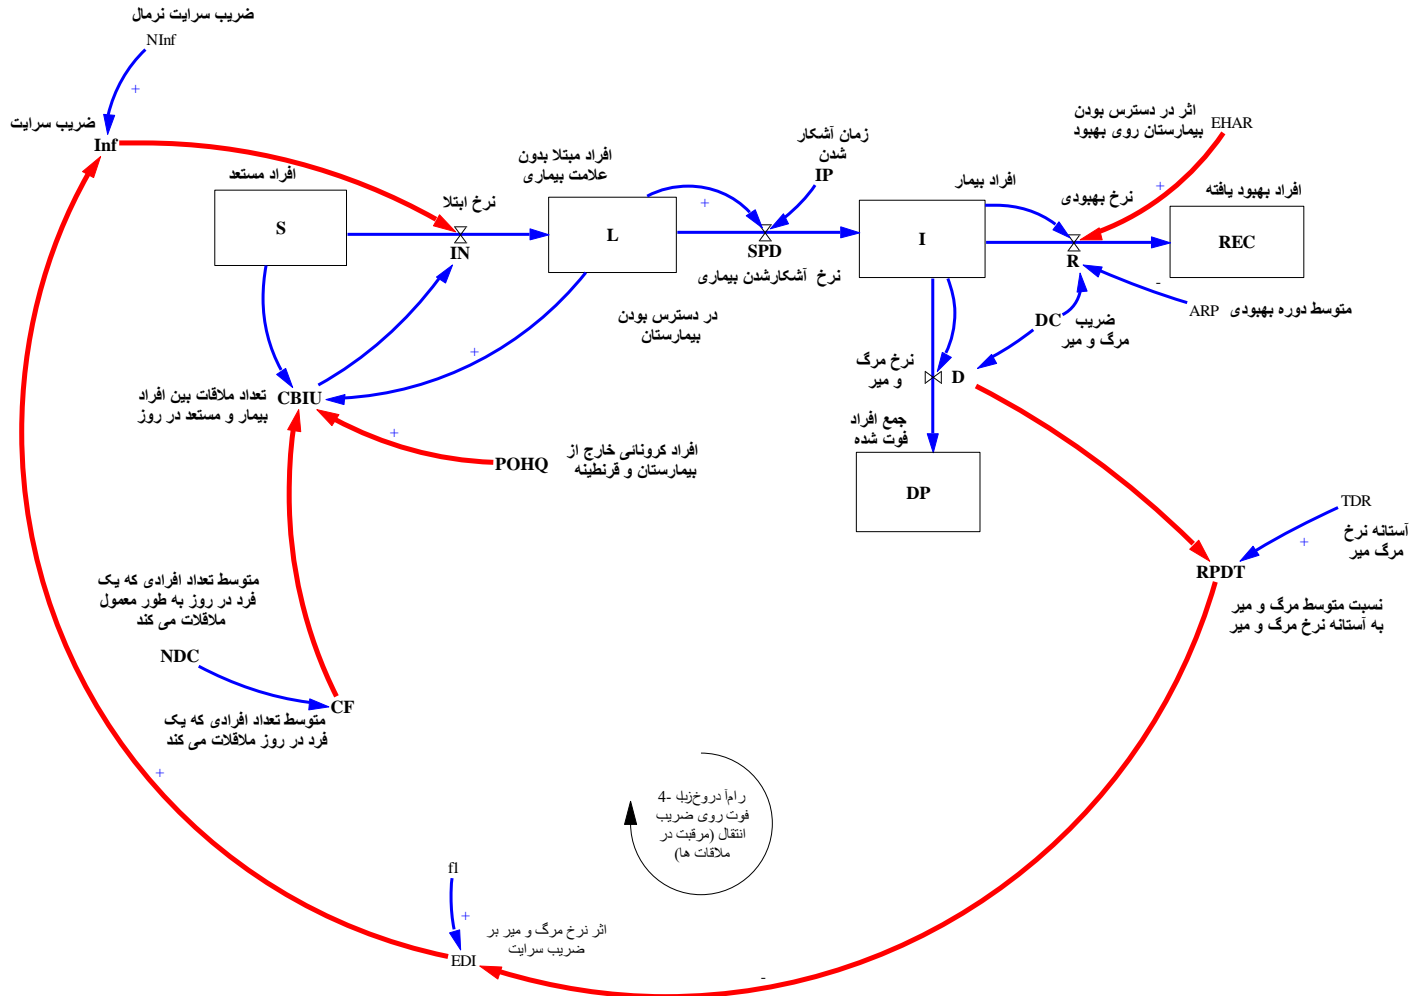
ضریب سرایت نرمال
NInf
+
ضریب سرایت
Inf
افراد مستعد
S
نرخ ابتلا
IN
افراد مبتلا بدون علامت بیماری
L
+
زمان آشکار شدن
IP
SPD
نرخ آشکارشدن بیماری
افراد بیمار
I
نرخ بهبودی
R
اثر در دسترس بودن بیمارستان روی بهبود
EHAR
+
افراد بهبود یافته
REC
-
ARP متوسط دوره بهبودی
DC ضریب مرگ و میر
نرخ مرگ و میر
D
جمع افراد فوت شده
DP
در دسترس بودن بیمارستان
+
تعداد ملاقات بین افراد بیمار و مستعد در روز
CBIU
+
POHQ
افراد کرونائی خارج از بیمارستان و قرنطینه
متوسط تعداد افرادی که یک فرد در روز به طور معمول ملاقات می کند
NDC
CF
متوسط تعداد افرادی که یک فرد در روز ملاقات می کند
+
TDR
آستانه نرخ مرگ میر
+
RPDT
نسبت متوسط مرگ و میر به آستانه نرخ مرگ و میر
4- بازخورد آرام فوت روی ضریب انتقال (مرقبت در ملاقات ها)
f1
+
اثر نرخ مرگ و میر بر ضریب سرایت
EDI
-